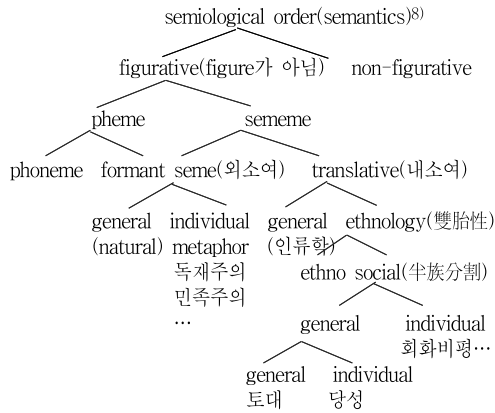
semiological order(semantics)$^{8)}$

figurative(figure가 아님) non-figurative

pheme sememe

phoneme formant seme(외소여) translative(내소여)

general (natural) individual metaphor 독재주의 민족주의 …

general (인류학) ethnology(雙胎性)

ethno social(半族分割)

general individual 회화비평…

general 토대 individual 당성